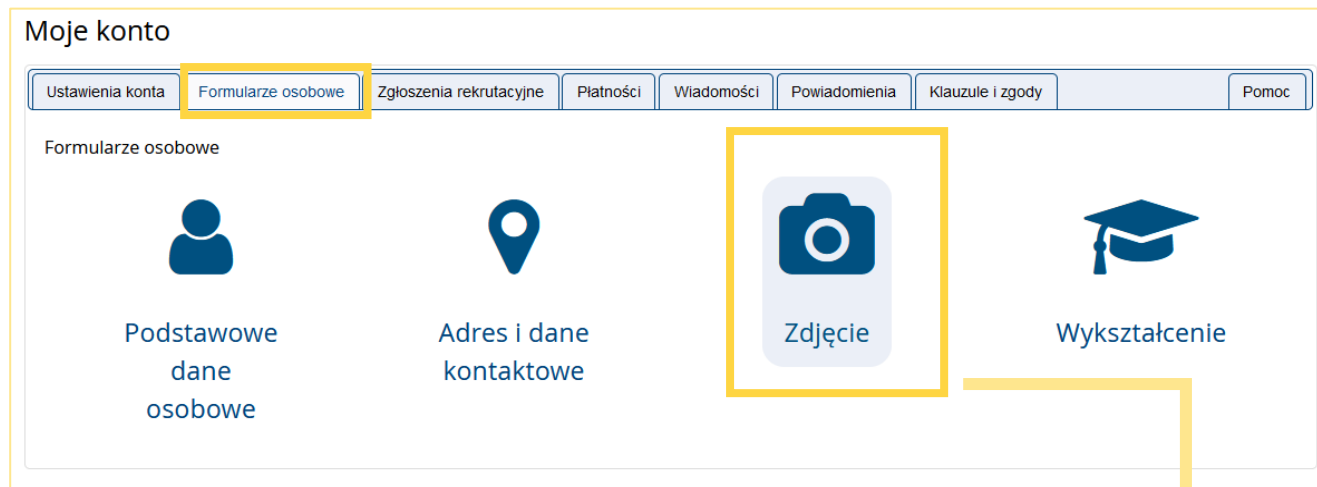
Moje konto

Ustawienia konta | Formularze osobowe | Zgłoszenia rekrutacyjne | Płatności | Wiadomości | Powiadomienia | Klauzule i zgody | Pomoc

Formularze osobowe

Podstawowe dane osobowe

Adres i dane kontaktowe

Zdjęcie

Wykształcenie